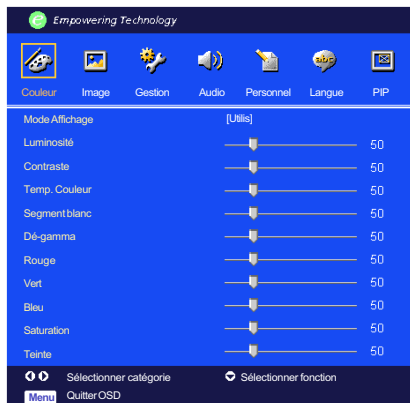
Empowering Technology

Couleur Image Gestion Audio Personnel Langue PIP

| | |
|---|---|
| Mode Affichage | [Utilis] |
| Luminosité | 50 |
| Contraste | 50 |
| Temp. Couleur | 50 |
| Segment blanc | 50 |
| Dé-gamma | 50 |
| Rouge | 50 |
| Vert | 50 |
| Bleu | 50 |
| Saturation | 50 |
| Teinte | 50 |

Sélectionner catégorie Sélectionner fonction
Menu Quitter OSD